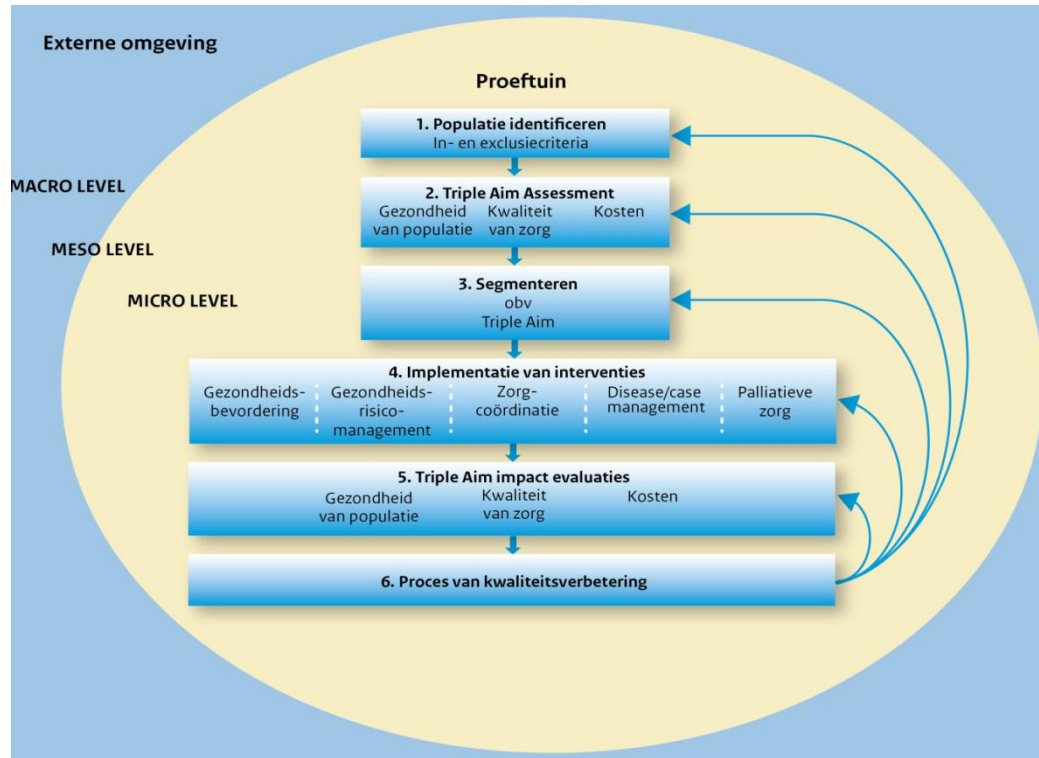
Externe omgeving

Proeftuin

MACRO LEVEL

MESO LEVEL

MICRO LEVEL

1. Populatie identificeren
In- en exclusiecriteria

2. Triple Aim Assessment
Gezondheid van populatie
Kwaliteit van zorg
Kosten

3. Segmenteren
obv
Triple Aim

4. Implementatie van interventies
Gezondheidsbevordering
Gezondheidsrisicomanagement
Zorgcoördinatie
Disease/case management
Palliatieve zorg

5. Triple Aim impact evaluaties
Gezondheid van populatie
Kwaliteit van zorg
Kosten

6. Proces van kwaliteitsverbetering